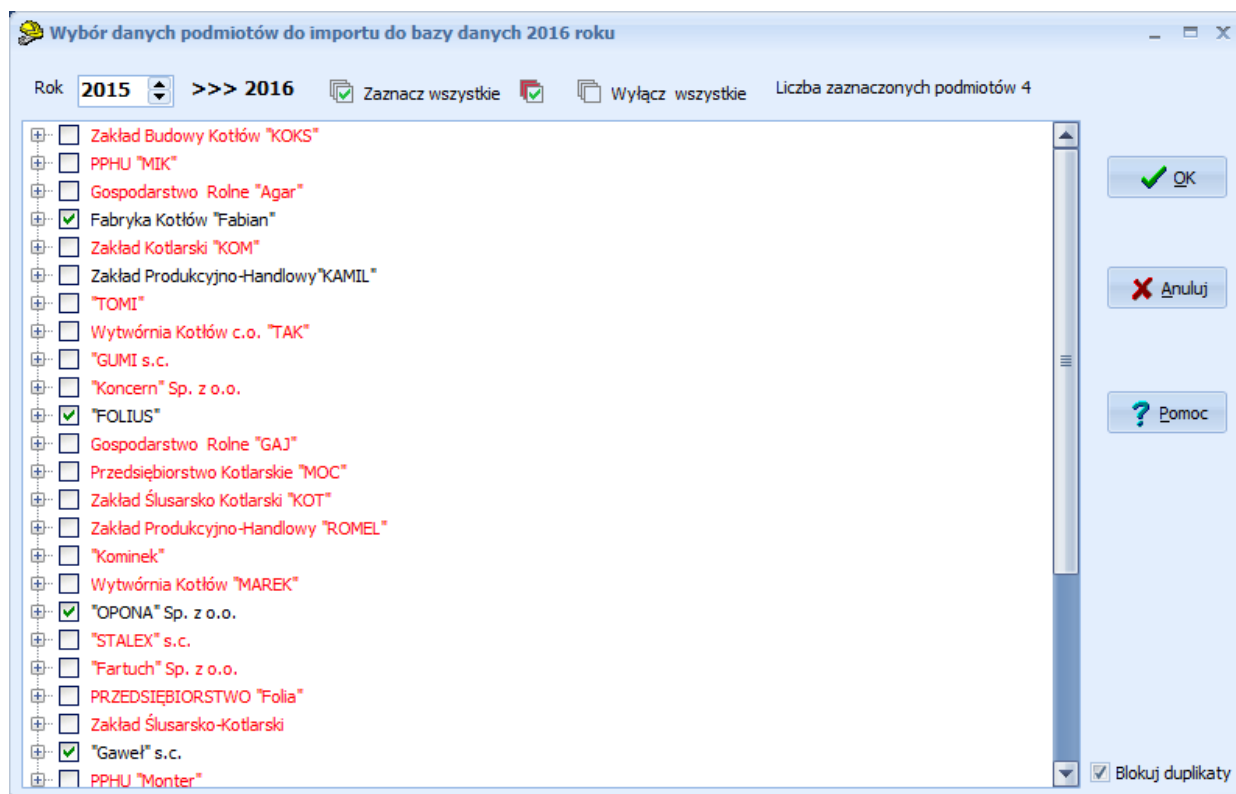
Wybór danych podmiotów do importu do bazy danych 2016 roku

Rok 2015 >>> 2016 Zaznacz wszystkie Wyłącz wszystkie Liczba zaznaczonych podmiotów 4

Zakład Budowy Kotłów "KOKS"
PPHU "MIK"
Gospodarstwo Rolne "Agar"
Fabryka Kotłów "Fabian"
Zakład Kotlarski "KOM"
Zakład Produkcyjno-Handlowy"KAMIL"
"TOMI"
Wytwórnia Kotłów c.o. "TAK"
"GUMI s.c.
"Koncern" Sp. z o.o.
"FOLIUS"
Gospodarstwo Rolne "GAJ"
Przedsiębiorstwo Kotlarskie "MOC"
Zakład Ślusarsko Kotlarski "KOT"
Zakład Produkcyjno-Handlowy "ROMEL"
"Kominek"
Wytwórnia Kotłów "MAREK"
"OPONA" Sp. z o.o.
"STALEX" s.c.
"Fartuch" Sp. z o.o.
PRZEDSIĘBIORSTWO "Folia"
Zakład Ślusarsko-Kotlarski
"Gaweł" s.c.
PPHU "Monter"

OK
Anuluj
Pomoc
Blokuj duplikaty